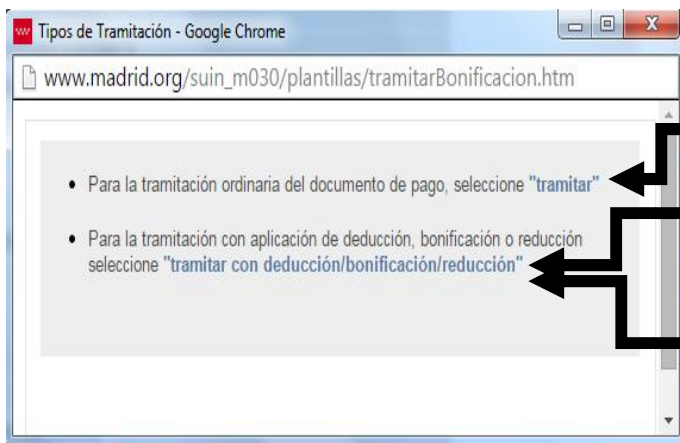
Tipos de Tramitación - Google Chrome

www.madrid.org/suin_m030/plantillas/tramitarBonificacion.htm

• Para la tramitación ordinaria del documento de pago, seleccione "tramitar"

• Para la tramitación con aplicación de deducción, bonificación o reducción seleccione "tramitar con deducción/bonificación/reducción"